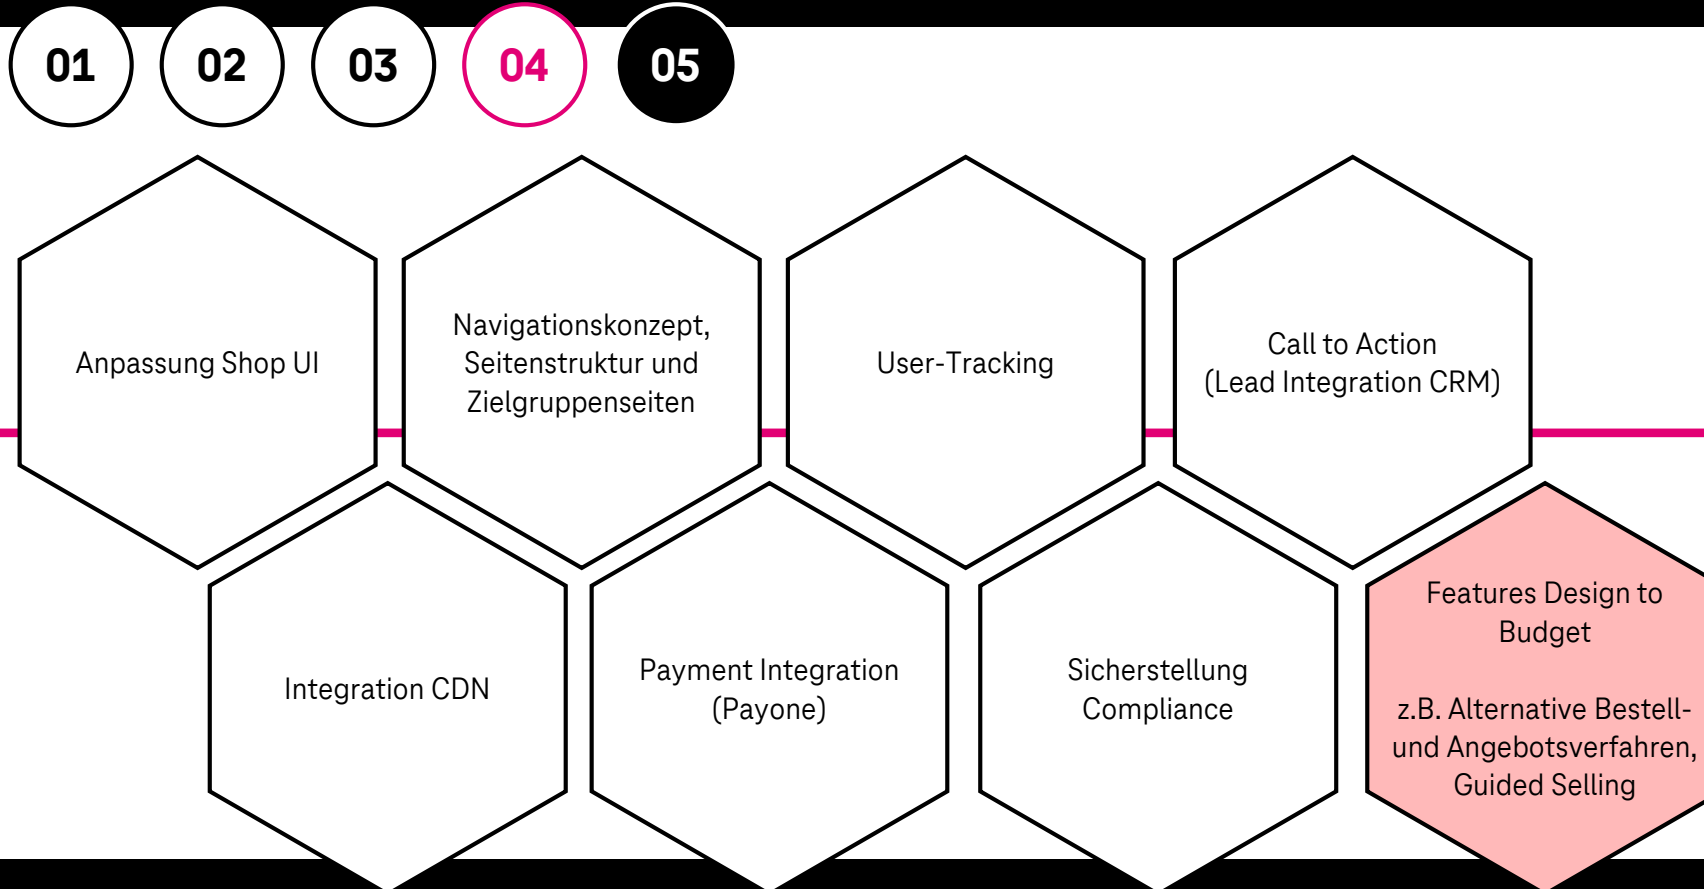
01 02 03 04 05

Anpassung Shop UI

Navigationskonzept, Seitenstruktur und Zielgruppenseiten

User-Tracking

Call to Action (Lead Integration CRM)

Integration CDN

Payment Integration (Payone)

Sicherstellung Compliance

Features Design to Budget

z.B. Alternative Bestell- und Angebotsverfahren, Guided Selling